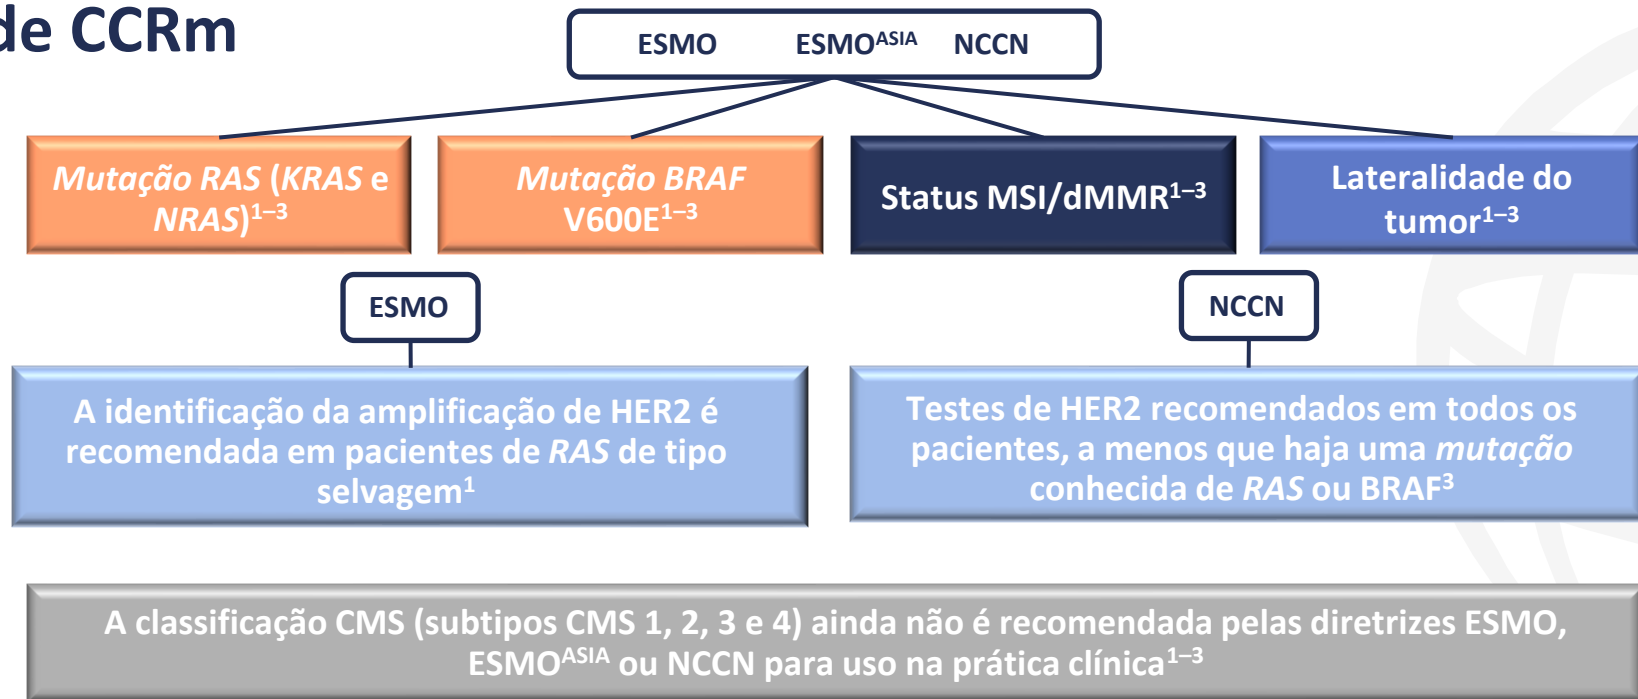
de CCRm

ESMO ESMO$^{ASIA}$ NCCN

*Mutação RAS* (*KRAS* e *NRAS*)$^{1–3}$

*Mutação BRAF* V600E$^{1–3}$

Status MSI/dMMR$^{1–3}$

Lateralidade do tumor$^{1–3}$

ESMO

NCCN

A identificação da amplificação de HER2 é recomendada em pacientes de *RAS* de tipo selvagem$^{1}$

Testes de HER2 recomendados em todos os pacientes, a menos que haja uma *mutação* conhecida de *RAS* ou BRAF$^{3}$

A classificação CMS (subtipos CMS 1, 2, 3 e 4) ainda não é recomendada pelas diretrizes ESMO, ESMO$^{ASIA}$ ou NCCN para uso na prática clínica$^{1–3}$